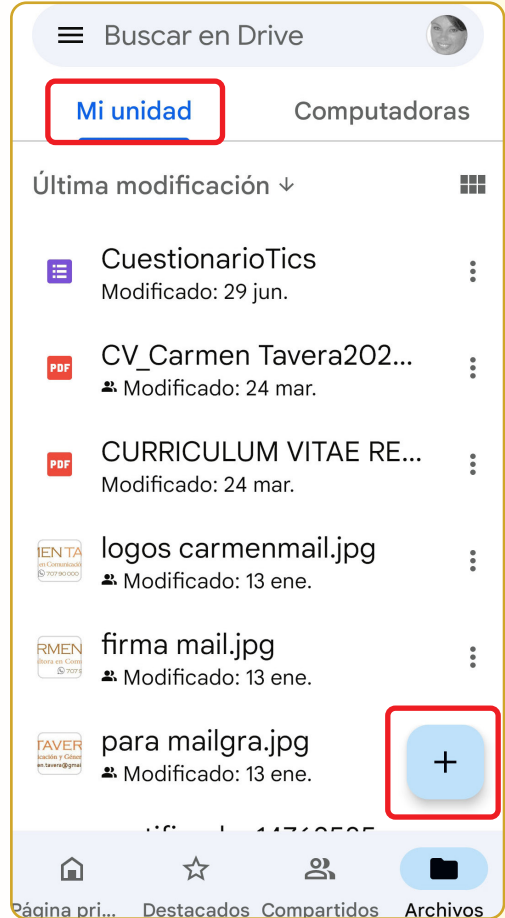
Buscar en Drive

Mi unidad

Computadoras

Última modificación ↓

CuestionarioTics
Modificado: 29 jun.

PDF
CV_Carmen Tavera202...
Modificado: 24 mar.

PDF
CURRICULUM VITAE RE...
Modificado: 24 mar.

logos carmenmail.jpg
Modificado: 13 ene.

firma mail.jpg
Modificado: 13 ene.

para mailgra.jpg
Modificado: 13 ene.

+

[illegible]

Página pri...
Destacados
Compartidos
Archivos